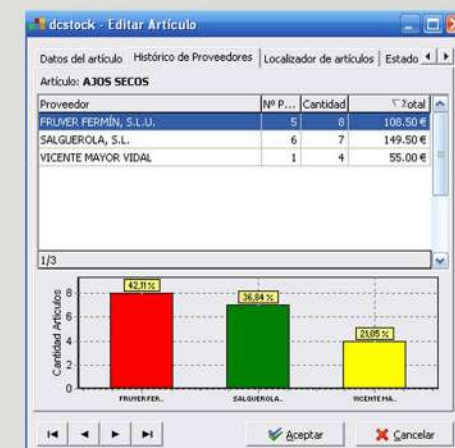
dcstock - Editar Artículo

Datos del artículo | Histórico de Proveedores | Localizador de artículos | Estado

Artículo: AJOS SECOS

| Proveedor | Nº P... | Cantidad | Total |
|---|---|---|---|
| FRUVER FERMÍN, S.L.U. | 5 | 8 | 108.50 € |
| SALGUEROLA, S.L. | 6 | 7 | 149.50 € |
| VICENTE MAYOR VIDAL | 1 | 4 | 55.00 € |

1/3

Cantidad Artículos

8
6
4
2
0

42,11 %
36,84 %
21,05 %

FRUVER FER.. SALGUEROLA.. VICENTE MA..

Aceptar
Cancelar